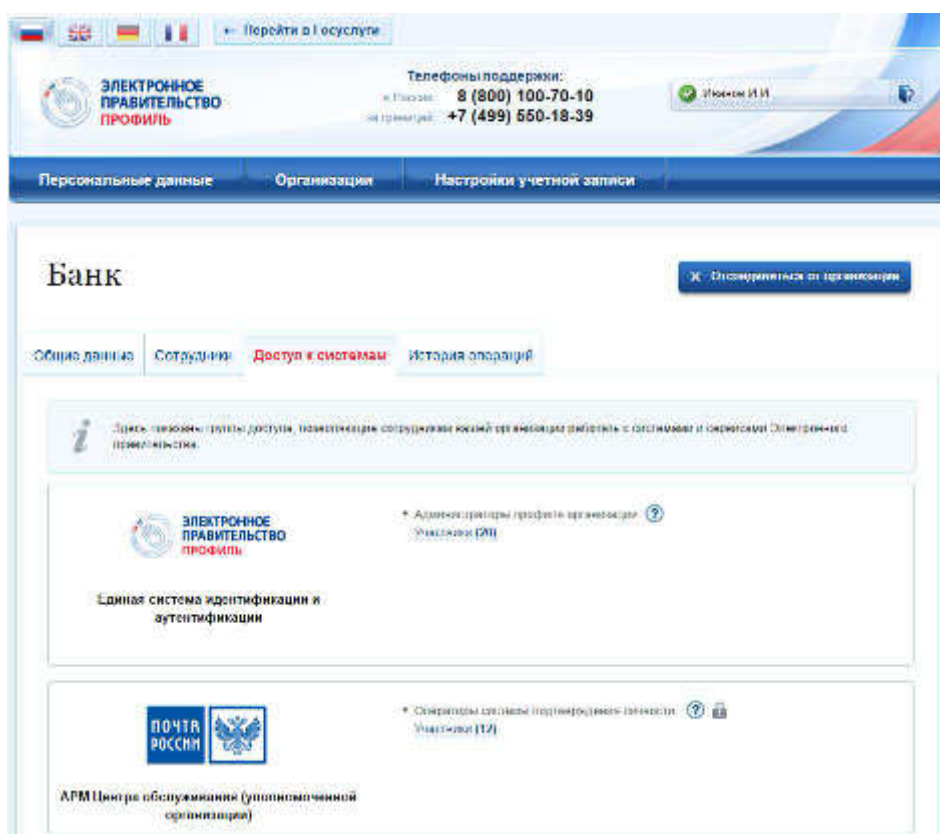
← Перейти в Госуслуги

ЭЛЕКТРОННОЕ ПРАВИТЕЛЬСТВО ПРОФИЛЬ

Телефоны поддержки:
в России: 8 (800) 100-70-10
за границей: +7 (499) 550-18-39

Иванов И.И.

Персональные данные | Организации | Настройки учетной записи

Банк

Отсоединиться от организации

Общие данные | Сотрудники | Доступ к системам | История операций

Здесь показаны группы доступа, позволяющие сотрудникам вашей организации работать с системами и сервисами Электронного правительства.

ЭЛЕКТРОННОЕ ПРАВИТЕЛЬСТВО ПРОФИЛЬ

Единая система идентификации и аутентификации

• Администраторы профиля организации
Участники (20)

ПОЧТА РОССИИ

АРМ Центра обслуживания (уполномоченной организации)

• Операторы системы подтверждения личности
Участники (12)